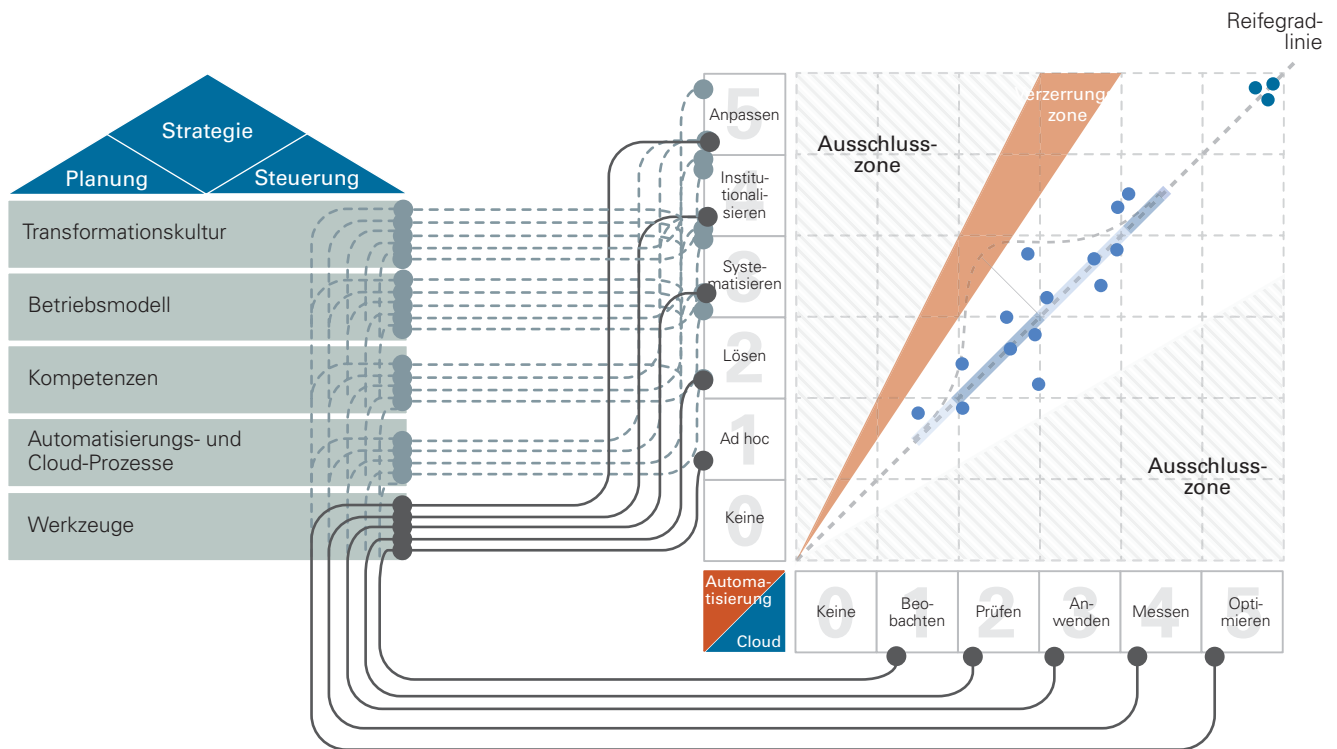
Reifegradlinie

Strategie
Planung
Steuerung

Transformationskultur
Betriebsmodell
Kompetenzen
Automatisierungs- und Cloud-Prozesse
Werkzeuge

5 Anpassen
4 Institutionalisieren
3 Systematisieren
2 Lösen
1 Ad hoc
0 Keine

Verzerrungszone
Ausschlusszone
Ausschlusszone

Automatisierung
Cloud

0 Keine
1 Beobachten
2 Prüfen
3 Anwenden
4 Messen
5 Optimieren